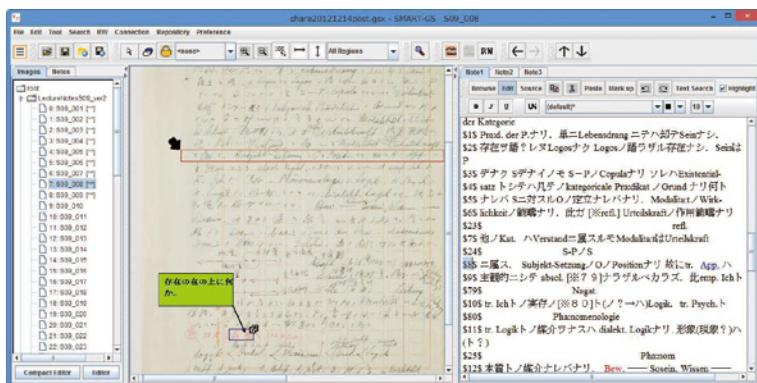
shara20121214post.gsx - SMART-GS S09_008

File Edit Tool Search RW Connection Repository Preference

<none> All Regions RW

Images Notes

root
Lecturenotes09_ver2
0: S09_001 [*]
1: S09_002 [*]
2: S09_003 [*]
3: S09_004 [*]
4: S09_005 [*]
5: S09_006 [*]
6: S09_007 [*]
7: S09_008 [*]
8: S09_009 [*]
9: S09_010
10: S09_011
11: S09_012
12: S09_013
13: S09_014
14: S09_015
15: S09_016
16: S09_017
17: S09_018
18: S09_019
19: S09_020
20: S09_021
21: S09_022
22: S09_023

Compact Editor Editor

存在の在の上に何か。

Note1 Note2 Note3

Browse Edit Source Paste Mark up Text Search Highlight

B I U UN (default) 10

der Kategorie
$1S Prad. der P.ナリ。単ニLebendrang ニテハ如ク Seinナシ。
$2S 存在ヲ婚？レヌLogosナク Logos／踊ラザル存在ナシ。Seinは P
$3S デナク Sデナイノモ S-P／Copulaナリ ソレハExistential-
$4S satz トシテハ凡テ／kategoricale Pradikat ／Grund ナリ何ト
$5S ナレバ S ニ対スルO／定立ナレバナリ。Modalitat／Wirk-
$6S lichkeit／範疇ナリ、此ガ [※refl.] Urteilskraft／作用範疇ナリ
$2S refl.
$7S 也／Kat. ハVerstandニ属スルモModalitatはUrteilskraft
$24S S-P／S
$8S ニ属ス。 Subjekt-Setzung／O／Positionナリ 故ニtr. App. ハ
$9S 主観的ニシテ absol. [※７９]ナラザルベカラズ。此 emp. Ich ト
$79S Negat.
$10S tr. Ichト／害存／[※８０](ノ？→ハ)Logik. tr. Psych.ト
$80S Phanomenologie
$11S tr. Logikト／媒介ナナスハ dialekt. Logikナリ 形像(現象？)ハ (ト？)
$25S Phanom
$12S 本質ト／媒介ナレバナリ。 Bew. —— Sosein. Wissen ——